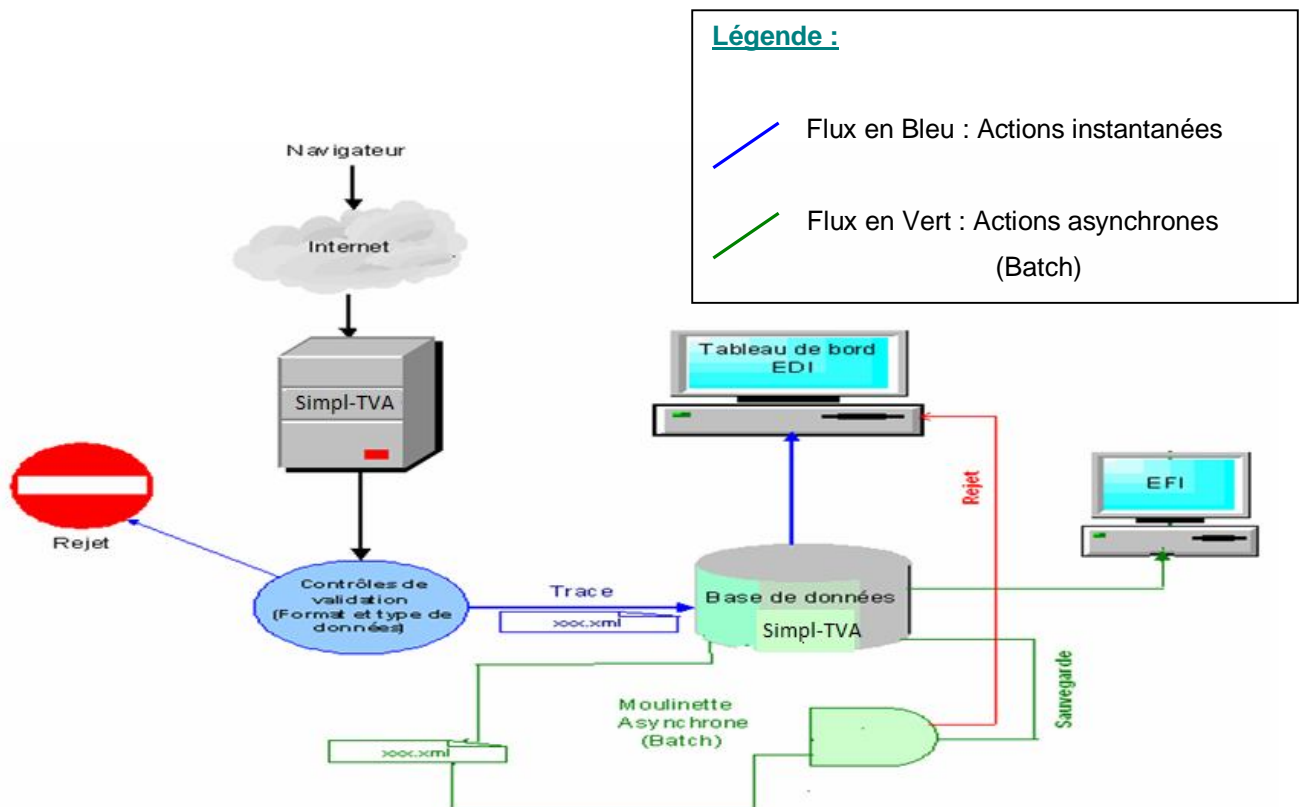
Légende :

Flux en Bleu : Actions instantanées

Flux en Vert : Actions asynchrones (Batch)

Navigateur

Internet

Simpl-TVA

Tableau de bord EDI

Rejet

EFI

Rejet

Contrôles de validation (Format et type de données)

Trace

xxx.xml

Base de données

Simpl-TVA

Sauvegarde

Moulinette Asynchrone (Batch)

xxx.xml